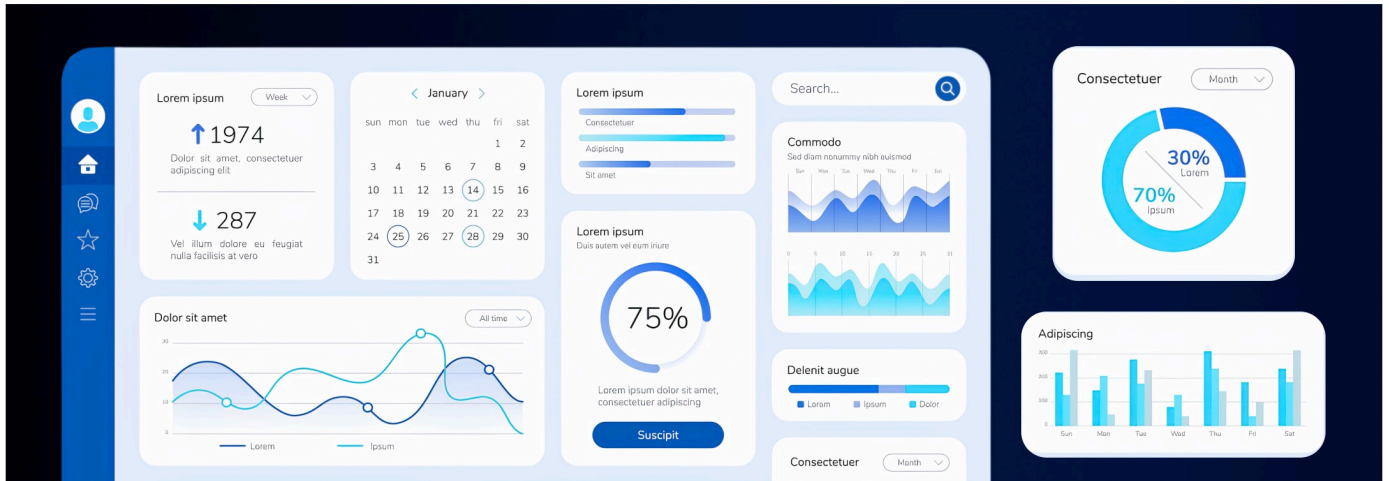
Lorem ipsum
Week
1974
Dolor sit amet, consectetuer adipiscing elit
287
Vel illum dolore eu feugiat nulla facilisis at vero

January
| sun | mon | tue | wed | thu | fri | sat |
|---|---|---|---|---|---|---|
| | | | | | 1 | 2 |
| 3 | 4 | 5 | 6 | 7 | 8 | 9 |
| 10 | 11 | 12 | 13 | 14 | 15 | 16 |
| 17 | 18 | 19 | 20 | 21 | 22 | 23 |
| 24 | 25 | 26 | 27 | 28 | 29 | 30 |
| 31 | | | | | | |

Lorem ipsum
Consectetuer
Adipiscing
Sit amet

Search...

Commodo
Sed diam nonummy nibh euismod
Sun Mon Tue Wed Thu Fri Sat
0 5 10 15 20 25 31

Consectetuer
Month
30%
Lorem
70%
Ipsum

Dolor sit amet
All time
30
20
10
0
Lorem
Ipsum

Lorem ipsum
Duis autem vel eum iriure
75%
Lorem ipsum dolor sit amet, consectetuer adipiscing
Suscipit

Delenit augue
Lorem
Ipsum
Dolor

Consectetuer
Month

Adipiscing
300
200
100
0
Sun Mon Tue Wed Thu Fri Sat